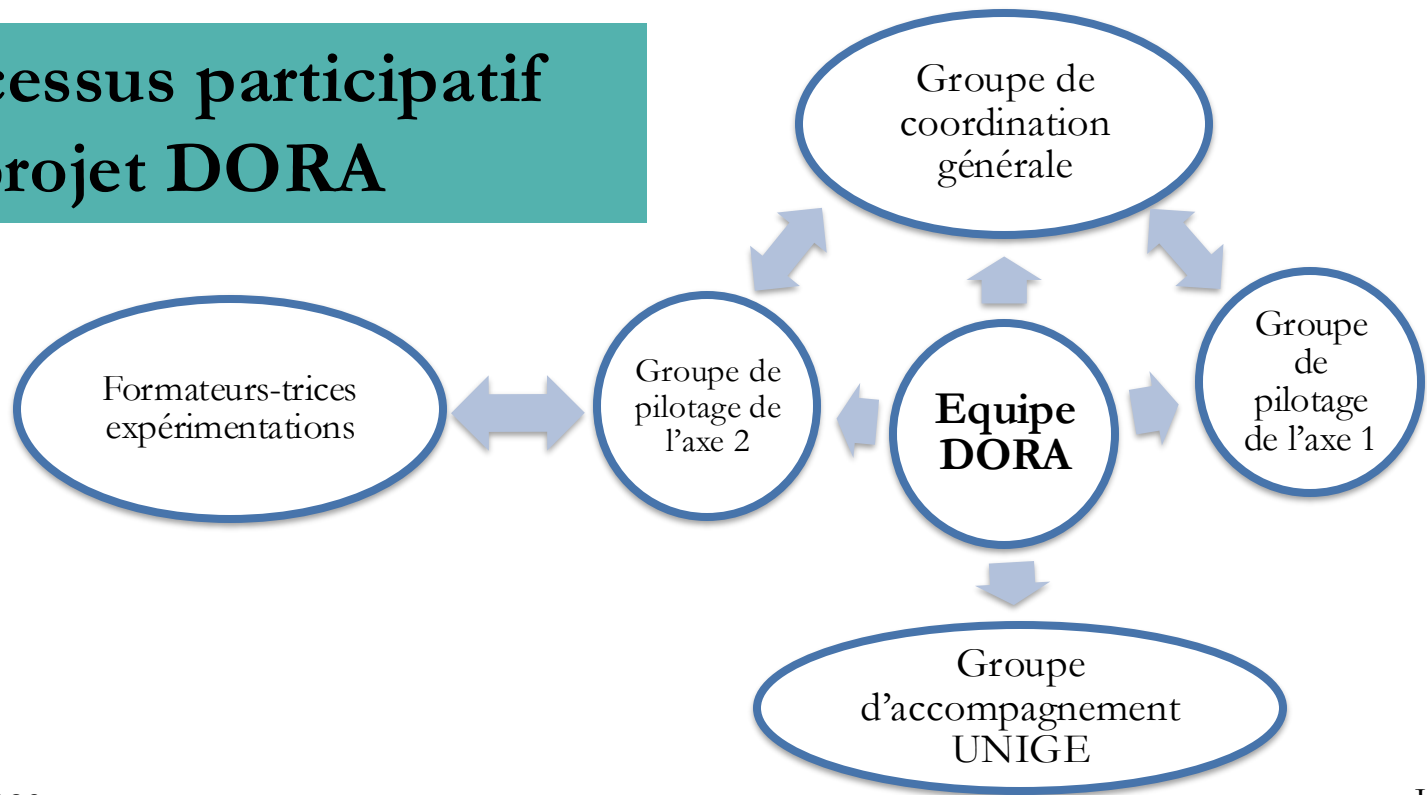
cessus participatif
projet DORA

Groupe de coordination générale

Formateurs-trices expérimentations

Groupe de pilotage de l'axe 2

Equipe DORA

Groupe de pilotage de l'axe 1

Groupe d'accompagnement UNIGE